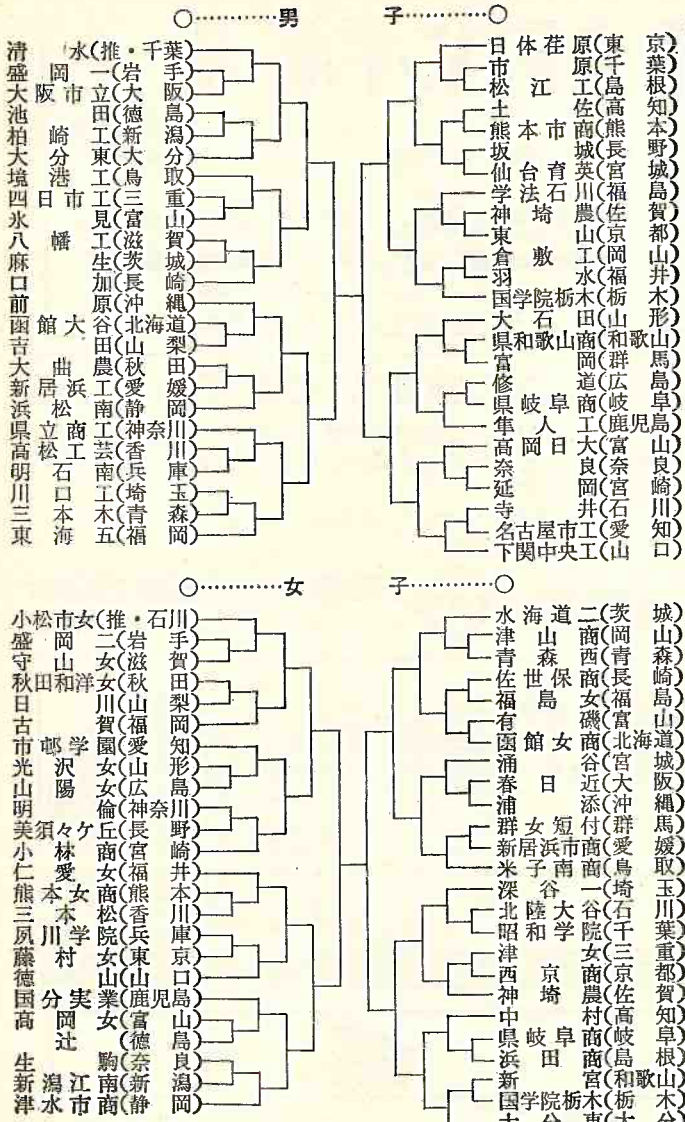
○…………男　　子…………○

清水(推・千葉)
盛岡一(岩手)
大阪市立(大阪)
池田工(徳島)
柏崎工(新潟)
大分港東(大分)
境工(鳥取)
四日市工(三重)
氷見(富山)
八幡工(滋賀)
麻生(茨城)
口加(長崎)
前原(沖縄)
函館大谷(北海道)
吉田(山梨)
大曲農(秋田)
新居浜工(愛媛)
浜松商工(静岡)
県立松工(神奈川)
高松工芸(香川)
明石南(兵庫)
川口工(埼玉)
三本木(青森)
東海五(福岡)

日体荏原(東京)
市原(千葉)
松江工(島根)
土佐(高知)
熊本市商(熊本)
坂城(長野)
仙台育英(宮城)
学法石川(福島)
神埼農(佐賀)
東山(京都)
倉敷工(岡山)
羽水(福井)
国学院栃木(栃木)
大石田(山形)
県和歌山商(和歌山)
富岡(群馬)
修道(広島)
県岐阜商(岐阜)
隼人工(鹿児島)
高岡日大(富山)
奈良(奈良)
延岡(宮崎)
寺井(石川)
名古屋市工(愛知)
下関中央工(山口)

○…………女　　子…………○

小松市女(推・石川)
盛岡二(岩手)
守山女(滋賀)
秋田和洋女(秋田)
日川(山梨)
古賀(福岡)
市邨学園(愛知)
光沢女(山形)
山陽女(広島)
明倫(神奈川)
美須々ケ丘(長野)
小林(宮崎)
仁愛女(福井)
熊本女商(熊本)
三本松(香川)
夙川学院(兵庫)
藤村女(東京)
徳山(山口)
国分実業(鹿児島)
高岡女(富山)
辻(徳島)
生駒(奈良)
新潟江南(新潟)
津水市商(静岡)

水海道二(茨城)
津山商(岡山)
青森西(青森)
佐世保商(長崎)
福島女(福島)
有磯(富山)
函館女商(北海道)
涌谷(宮城)
春日(大阪)
浦添(沖縄)
群女短付(群馬)
新居浜南(愛媛)
米子商(鳥取)
深谷一(埼玉)
北陸大谷(石川)
昭和学院(千葉)
津西女(三重)
京商(京都)
神埼農(佐賀)
中村(高知)
県岐阜商(岐阜)
浜田商(島根)
新宮(和歌山)
国学院栃木(栃木)
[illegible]